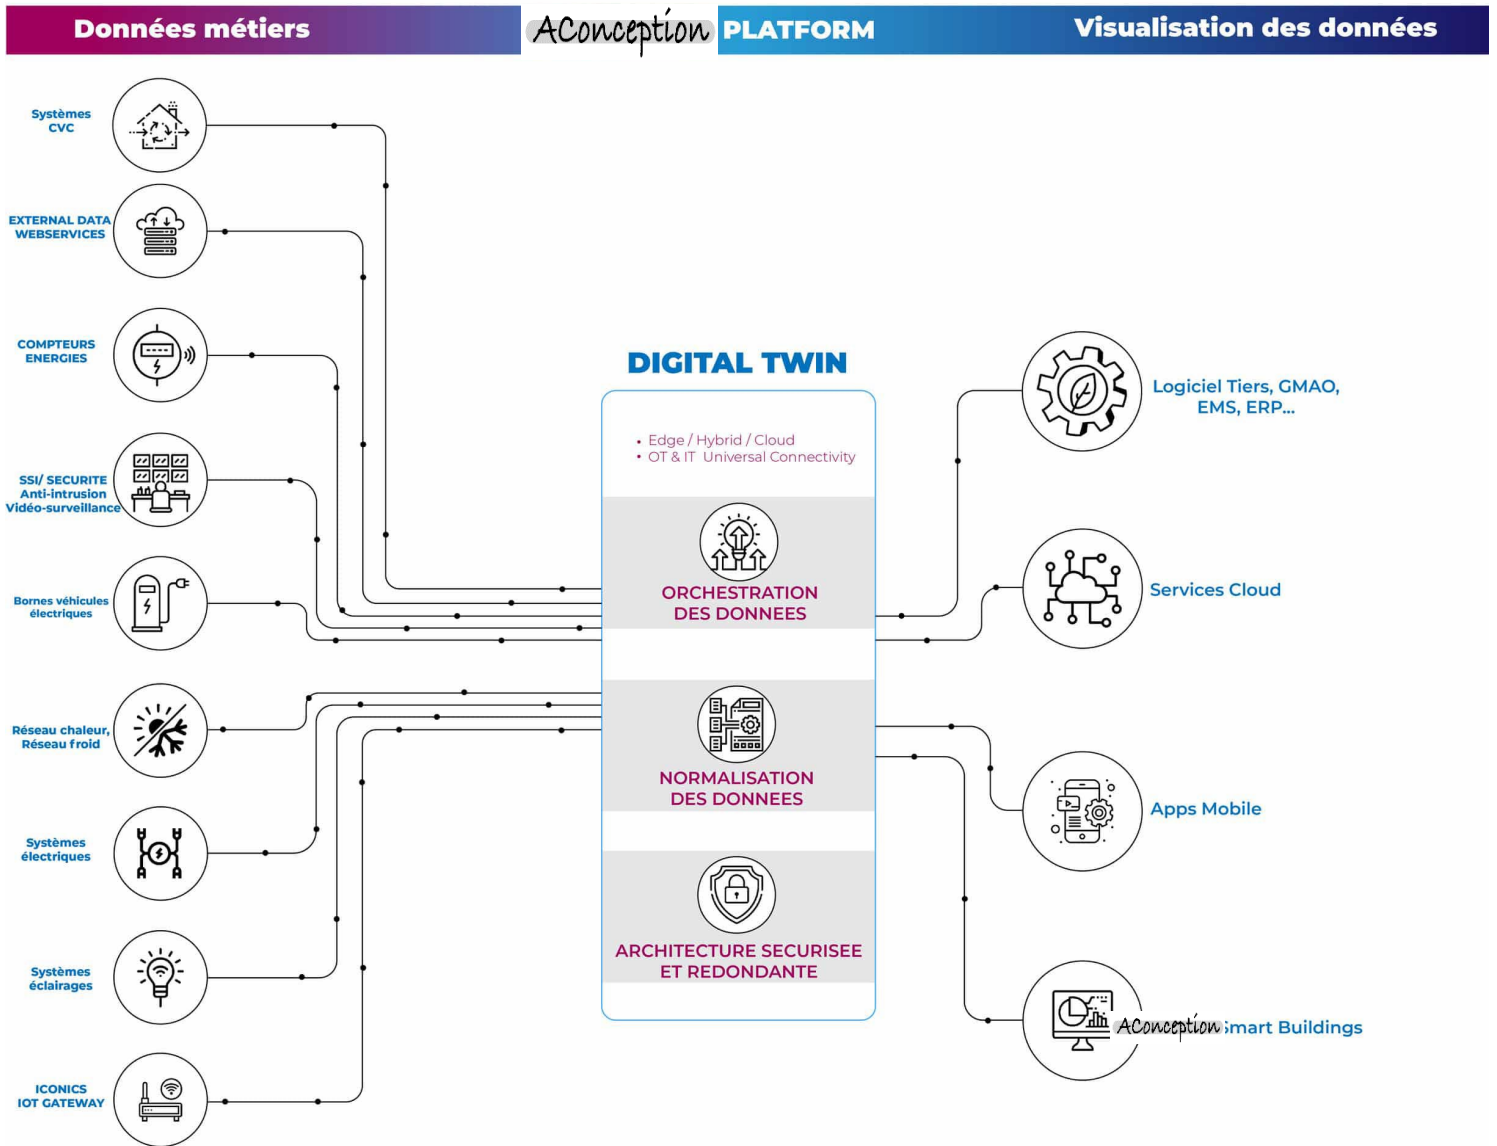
Données métiers AConception PLATFORM Visualisation des données

Systèmes CVC

EXTERNAL DATA WEBSERVICES

COMPTEURS ENERGIES

SSI/ SECURITE Anti-intrusion Vidéo-surveillance

Bornes véhicules électriques

Réseau chaleur, Réseau froid

Systèmes électriques

Systèmes éclairages

ICONICS IOT GATEWAY

DIGITAL TWIN

• Edge / Hybrid / Cloud
• OT & IT Universal Connectivity

ORCHESTRATION DES DONNEES

NORMALISATION DES DONNEES

ARCHITECTURE SECURISEE ET REDONDANTE

Logiciel Tiers, GMAO, EMS, ERP...

Services Cloud

Apps Mobile

AConception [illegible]mart Buildings